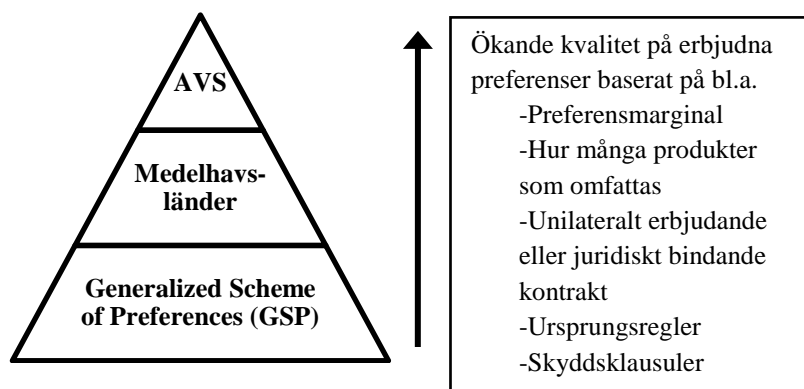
AVS

Medelhavsländer

Generalized Scheme of Preferences (GSP)

Ökande kvalitet på erbjudna preferenser baserat på bl.a.
-Preferensmarginal
-Hur många produkter som omfattas
-Unilateralt erbjudande eller juridiskt bindande kontrakt
-Ursprungsregler
-Skyddsklausuler